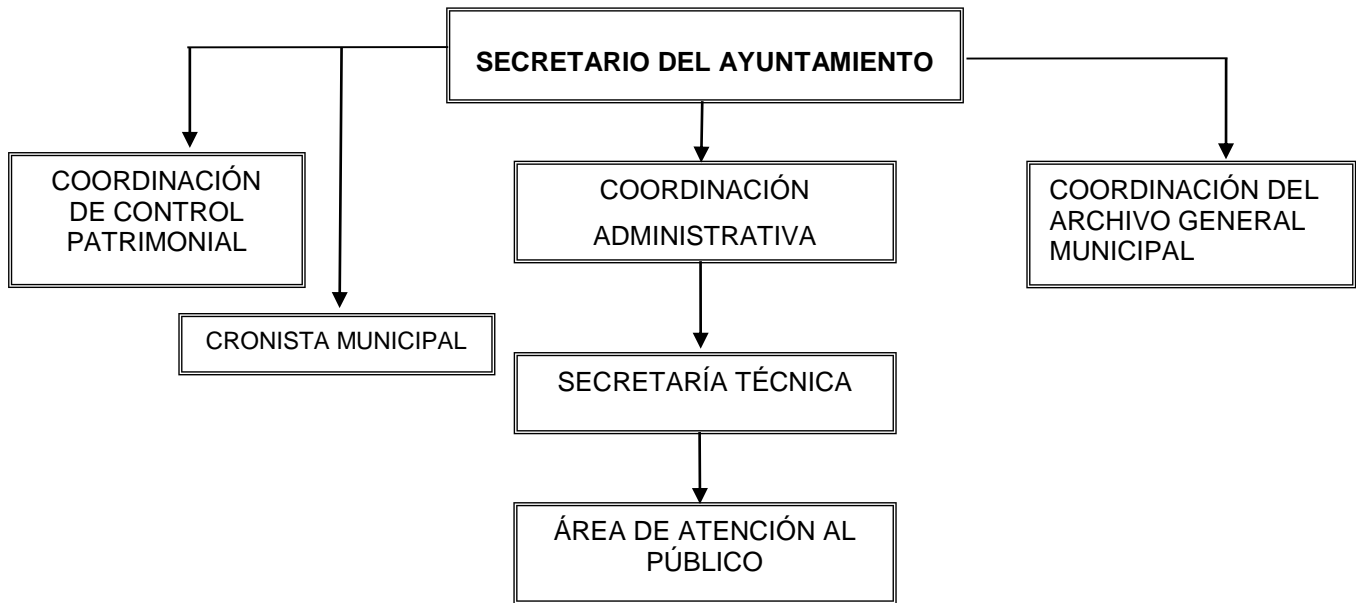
SECRETARIO DEL AYUNTAMIENTO

COORDINACIÓN DE CONTROL PATRIMONIAL

CRONISTA MUNICIPAL

COORDINACIÓN ADMINISTRATIVA

SECRETARÍA TÉCNICA

ÁREA DE ATENCIÓN AL PÚBLICO

COORDINACIÓN DEL ARCHIVO GENERAL MUNICIPAL